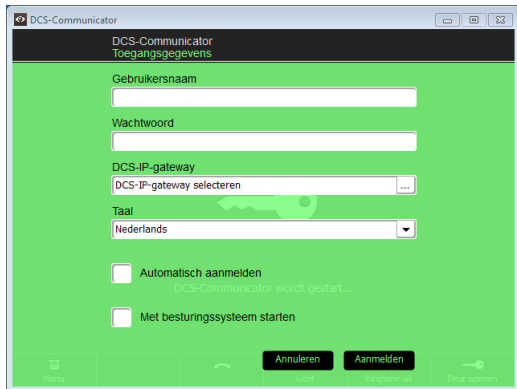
DCS-Communicator

DCS-Communicator
Toegangsgegevens

Gebruikersnaam

Wachtwoord

DCS-IP-gateway

DCS-IP-gateway selecteren

...

Taal

Nederlands

Automatisch aanmelden

DCS-Communicator wordt gestart...

Met besturingssysteem starten

Menu

Licht

Ringtone uit

Deur openen

Annuleren

Aanmelden